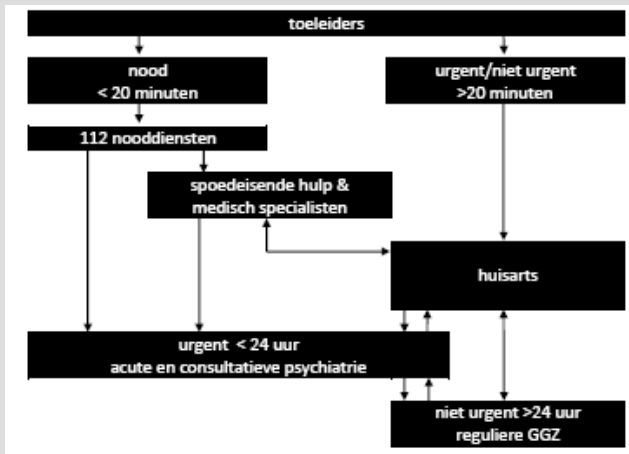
toeleiders

nood
< 20 minuten

urgent/niet urgent
>20 minuten

112 nooddiensten

spoedeisende hulp &
medisch specialisten

huisarts

urgent < 24 uur
acute en consultatieve psychiatrie

niet urgent >24 uur
reguliere GGZ